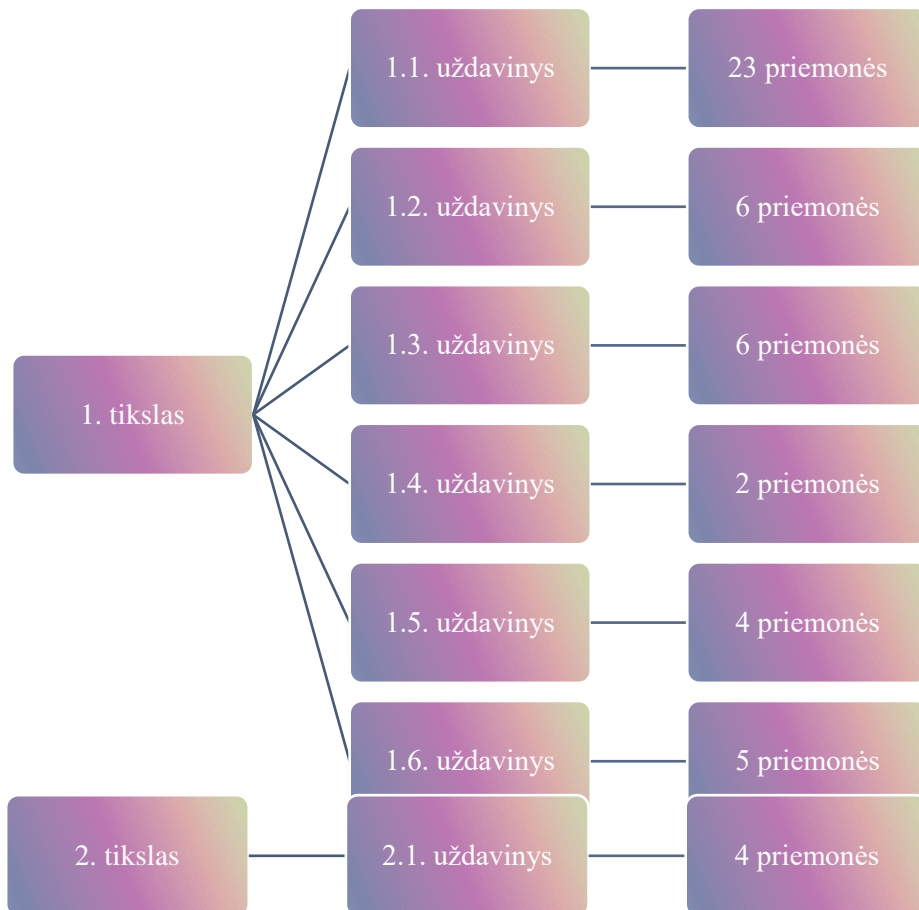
1. tikslas

1.1. uždavinys

23 priemonės

1.2. uždavinys

6 priemonės

1.3. uždavinys

6 priemonės

1.4. uždavinys

2 priemonės

1.5. uždavinys

4 priemonės

1.6. uždavinys

5 priemonės

2. tikslas

2.1. uždavinys

4 priemonės